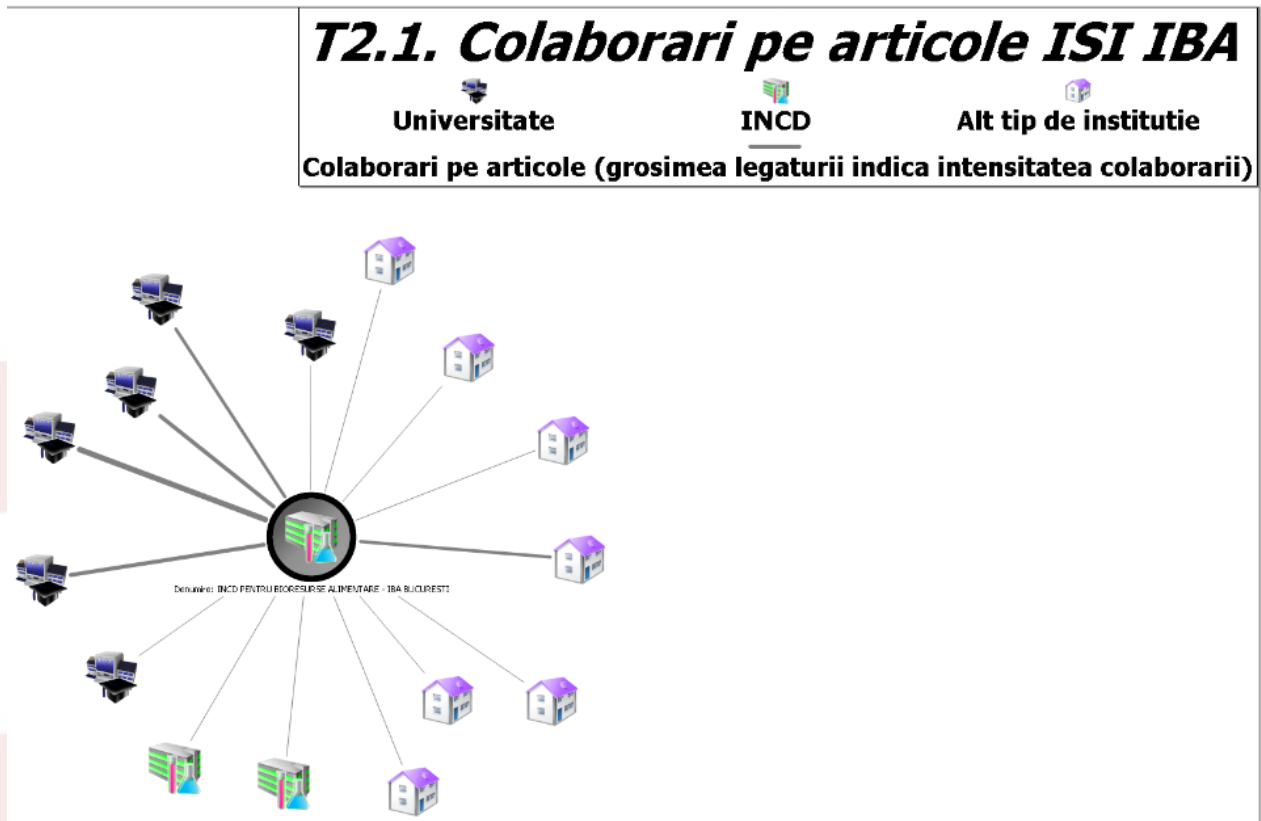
T2.1. Colaborari pe articole ISI IBA

Universitate

INCD

Alt tip de institutie

Colaborari pe articole (grosimea legaturii indica intensitatea colaborarii)

Denumire: INCD PENTRU BIORESURSE ALIMENTARE - IBA BUCURESTI